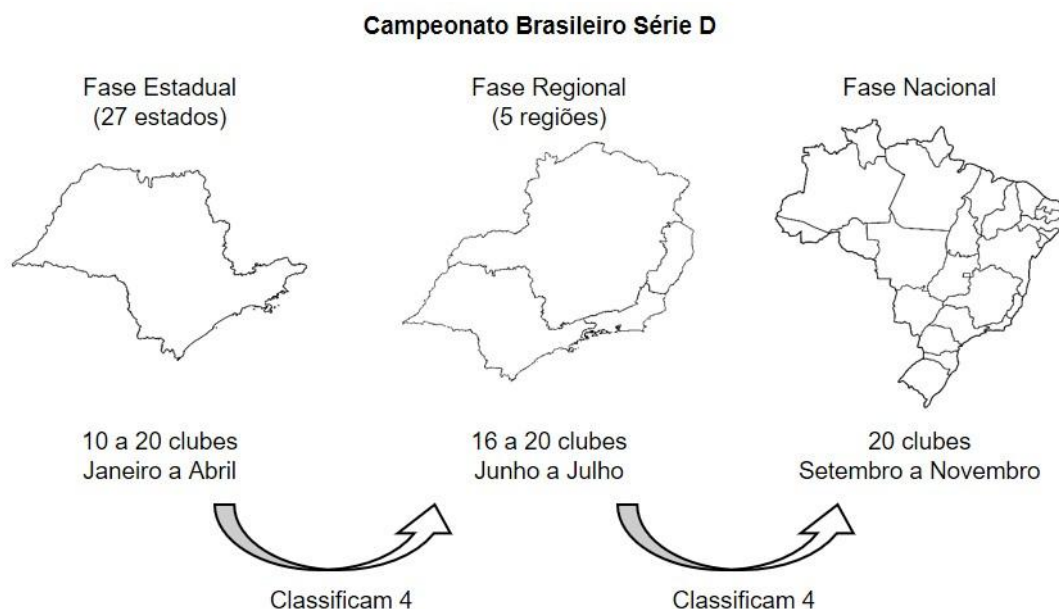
Campeonato Brasileiro Série D

Fase Estadual
(27 estados)

Fase Regional
(5 regiões)

Fase Nacional

10 a 20 clubes
Janeiro a Abril

16 a 20 clubes
Junho a Julho

20 clubes
Setembro a Novembro

Classificam 4

Classificam 4